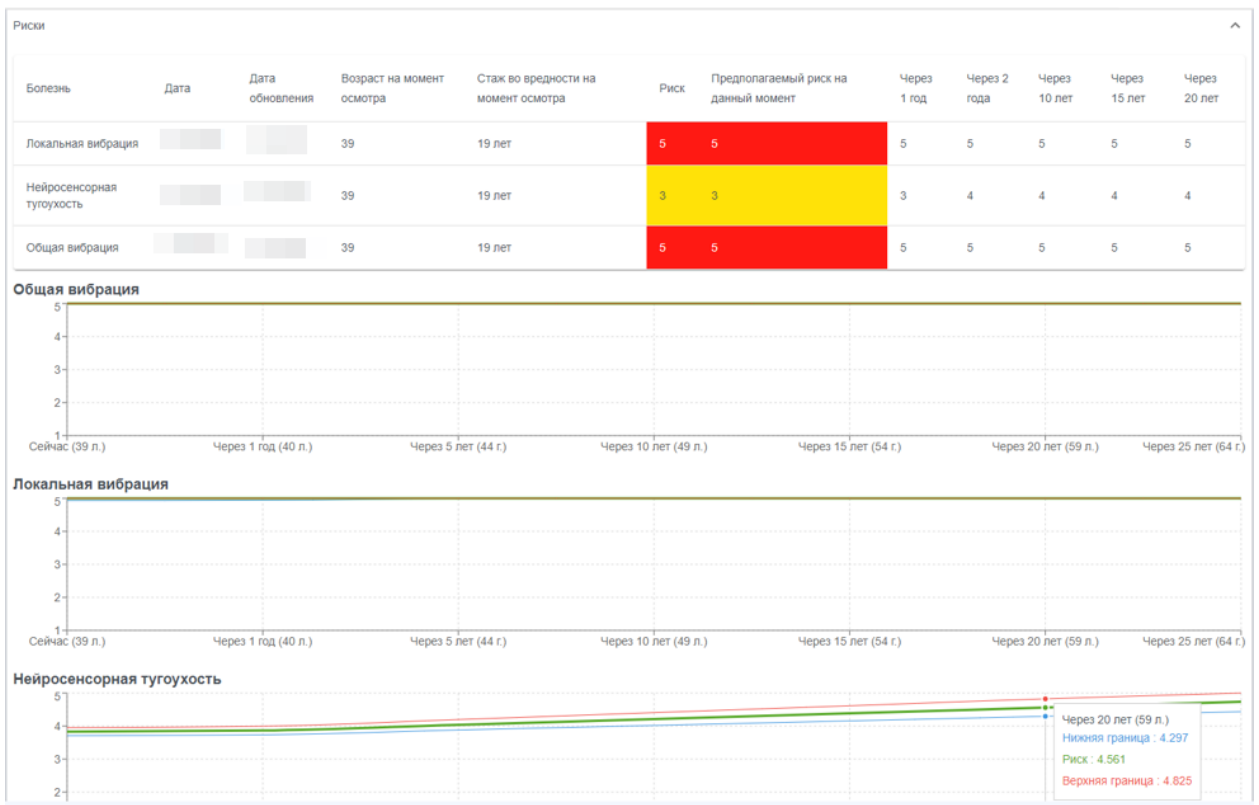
Риски

| Болезнь | Дата | Дата обновления | Возраст на момент осмотра | Стаж во вредности на момент осмотра | Риск | Предполагаемый риск на данный момент | Через 1 год | Через 2 года | Через 10 лет | Через 15 лет | Через 20 лет |
|---|---|---|---|---|---|---|---|---|---|---|---|
| Локальная вибрация | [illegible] | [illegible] | 39 | 19 лет | 5 | 5 | 5 | 5 | 5 | 5 | 5 |
| Нейросенсорная тугоухость | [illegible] | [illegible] | 39 | 19 лет | 3 | 3 | 3 | 4 | 4 | 4 | 4 |
| Общая вибрация | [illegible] | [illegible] | 39 | 19 лет | 5 | 5 | 5 | 5 | 5 | 5 | 5 |

Общая вибрация

5
4
3
2
1
Сейчас (39 л.) Через 1 год (40 л.) Через 5 лет (44 г.) Через 10 лет (49 л.) Через 15 лет (54 г.) Через 20 лет (59 л.) Через 25 лет (64 г.)

Локальная вибрация

5
4
3
2
1
Сейчас (39 л.) Через 1 год (40 л.) Через 5 лет (44 г.) Через 10 лет (49 л.) Через 15 лет (54 г.) Через 20 лет (59 л.) Через 25 лет (64 г.)

Нейросенсорная тугоухость

5
4
3
2

Через 20 лет (59 л.)
Нижняя граница : 4.297
Риск : 4.561
Верхняя граница : 4.825